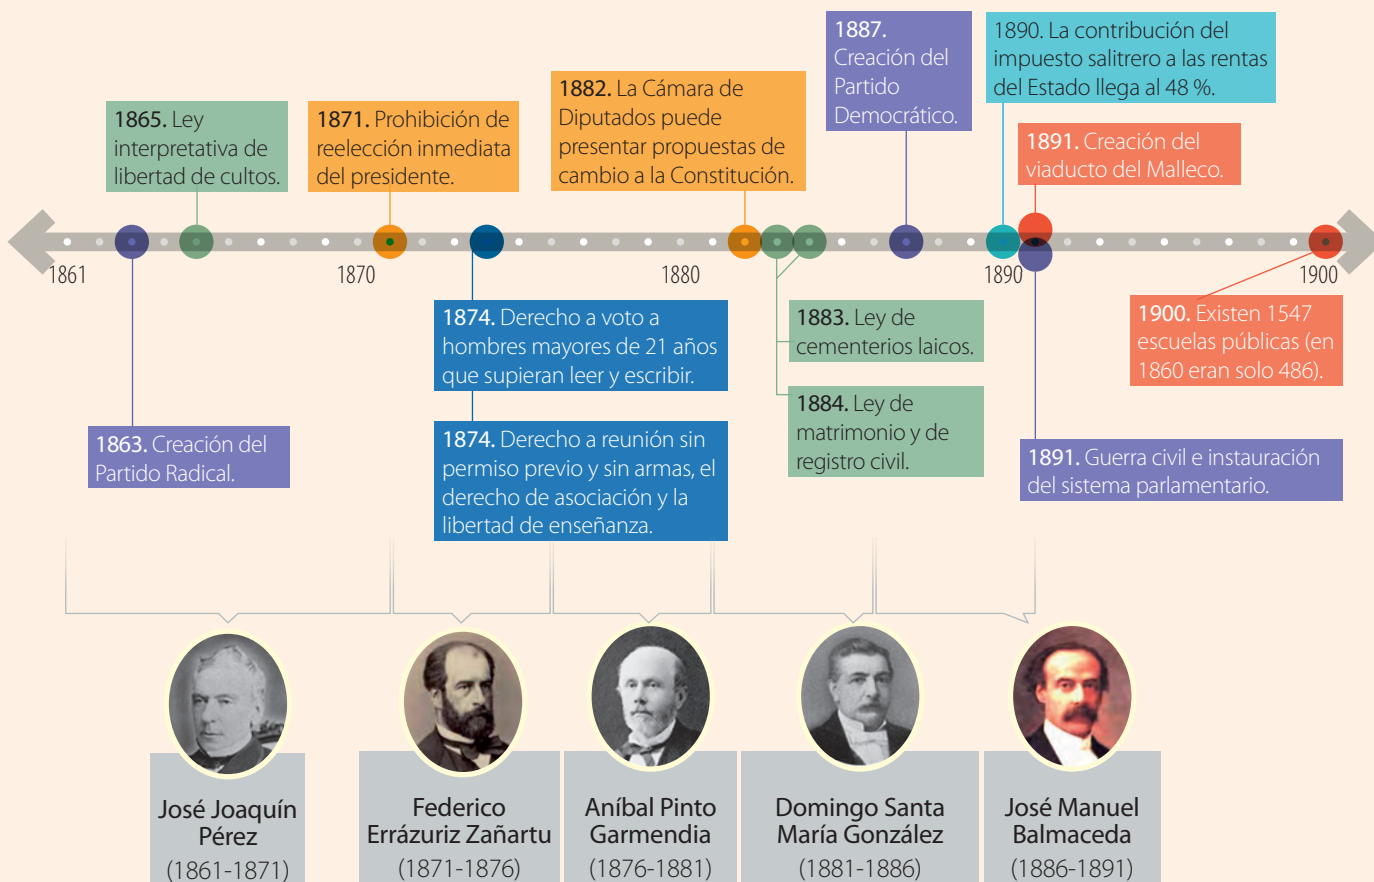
1887. Creación del Partido Democrático.

1890. La contribución del impuesto salitrero a las rentas del Estado llega al 48 %.

1865. Ley interpretativa de libertad de cultos.

1871. Prohibición de reelección inmediata del presidente.

1882. La Cámara de Diputados puede presentar propuestas de cambio a la Constitución.

1891. Creación del viaducto del Malleco.

1861

1870

1880

1890

1900

1874. Derecho a voto a hombres mayores de 21 años que supieran leer y escribir.

1883. Ley de cementerios laicos.

1900. Existen 1547 escuelas públicas (en 1860 eran solo 486).

1884. Ley de matrimonio y de registro civil.

1863. Creación del Partido Radical.

1874. Derecho a reunión sin permiso previo y sin armas, el derecho de asociación y la libertad de enseñanza.

1891. Guerra civil e instauración del sistema parlamentario.

José Joaquín Pérez
(1861-1871)

Federico Errázuriz Zañartu
(1871-1876)

Aníbal Pinto Garmendia
(1876-1881)

Domingo Santa María González
(1881-1886)

José Manuel Balmaceda
(1886-1891)